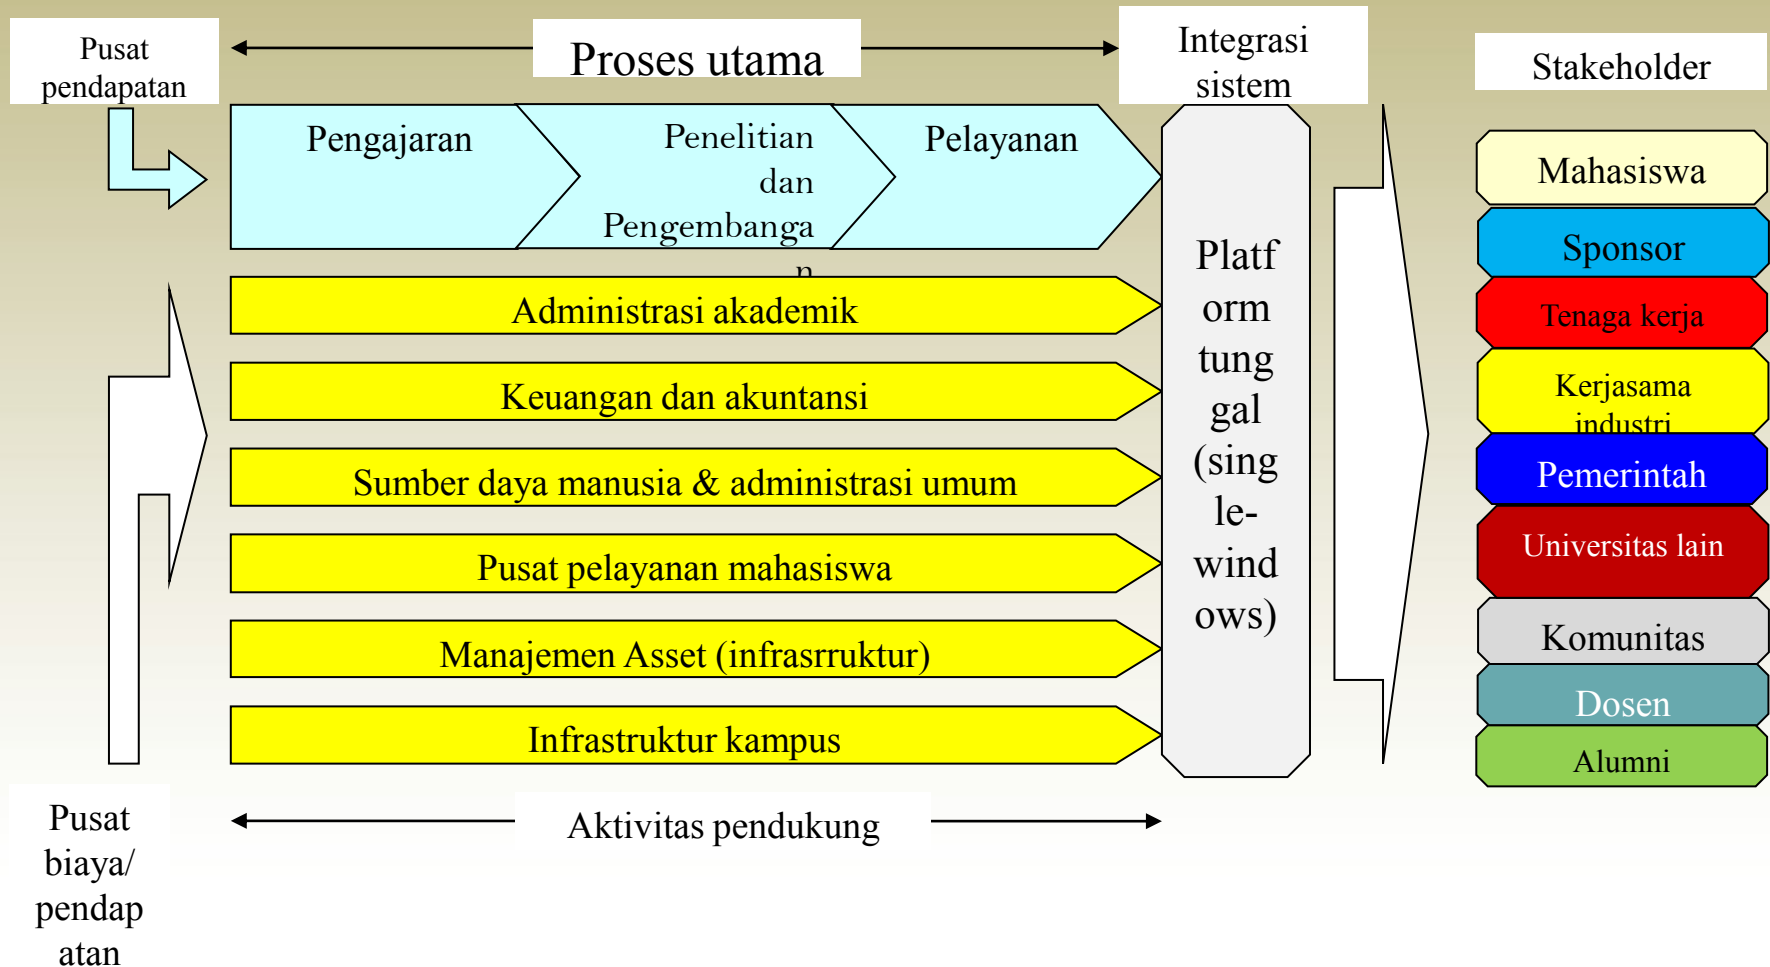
Pusat pendapatan

Proses utama

Integrasi sistem

Stakeholder

Pengajaran

Penelitian dan Pengembangan

Pelayanan

Administrasi akademik

Keuangan dan akuntansi

Sumber daya manusia & administrasi umum

Pusat pelayanan mahasiswa

Manajemen Asset (infrasrruktur)

Infrastruktur kampus

Platform tunggal (single-windows)

Mahasiswa

Sponsor

Tenaga kerja

Kerjasama industri

Pemerintah

Universitas lain

Komunitas

Dosen

Alumni

Pusat biaya/ pendapatan

Aktivitas pendukung